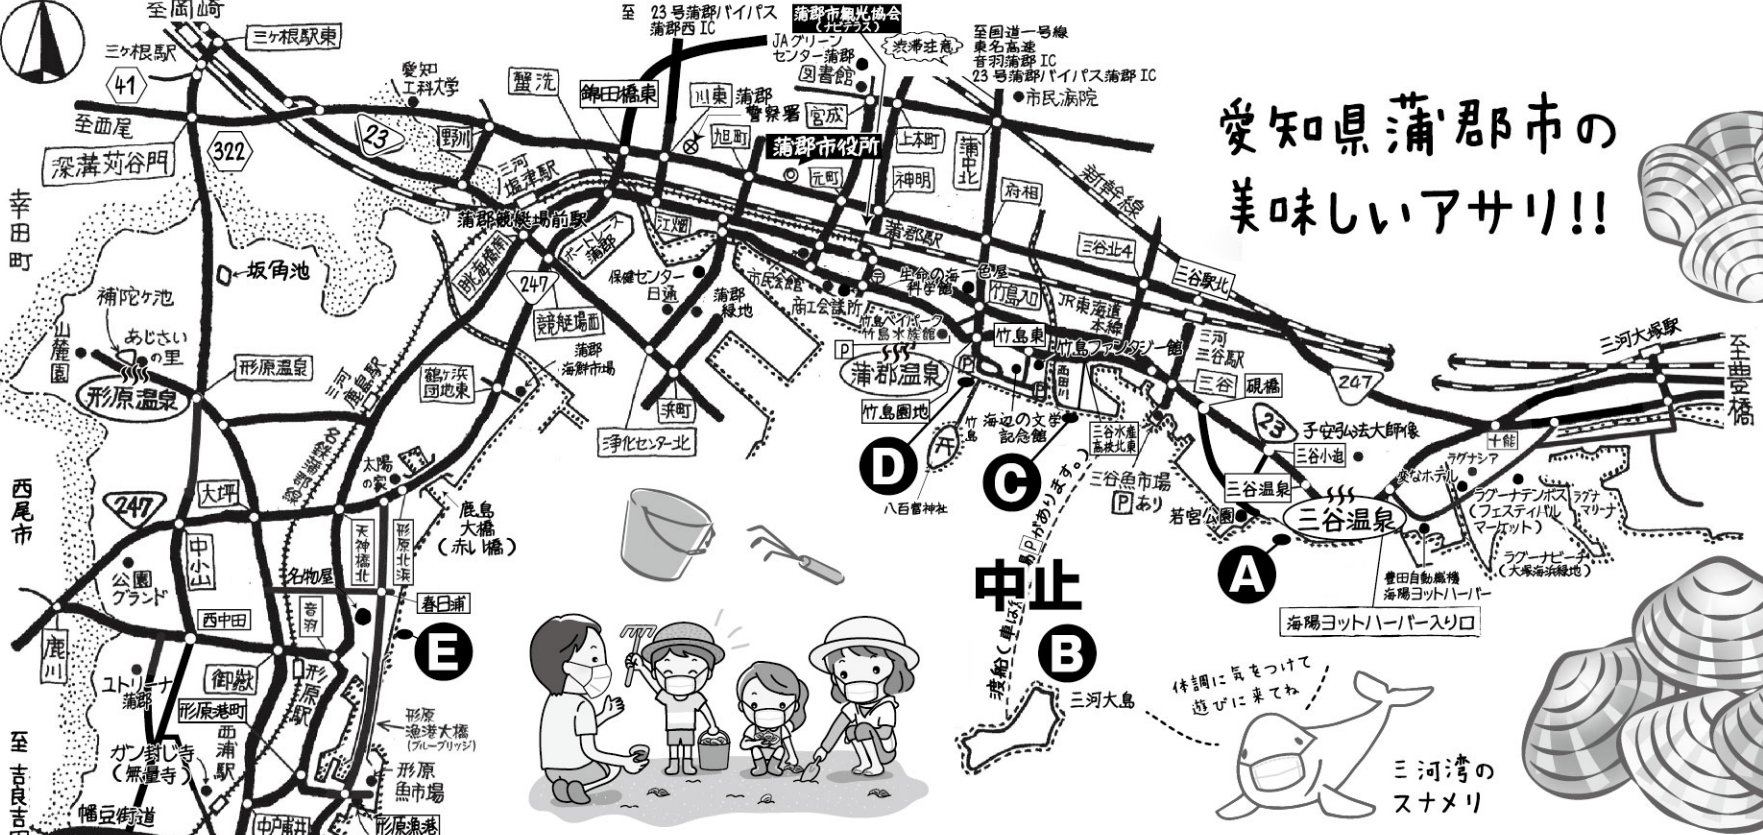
愛知県蒲郡市の
美味しいアサリ!!

至岡崎
三ヶ根駅
三ヶ根駅東
41
至西尾
深溝苅谷門
322
23
愛知工科大学
野川
三河塩津駅
蟹洗
錦田橋東
至 23号蒲郡バイパス 蒲郡西IC
蒲郡市観光協会（ナビテラス）
JAグリーンセンター蒲郡
図書館
渋滞注意
至国道一号線 東名高速 音羽蒲郡IC 23号蒲郡バイパス蒲郡IC
市民病院
川東
蒲郡警察署
宮成
旭町
蒲郡市役所
元町
上本町
神明
蒲中北
府相
新幹線
幸田町
蒲郡競艇場前駅
江畑
ボートレース蒲郡
蒲郡駅
三谷北4
三谷駅北
坂角池
補陀ケ池
247
競艇場前
保健センター
日通
市民会館
商工会議所
生命の海科学館
一色屋
竹島入口
JR東海道本線
竹島東
蒲郡ベイパーク
竹島水族館
竹島ファンタジー館
三河三谷駅
三河大塚駅
至豊橋
山麓園
あじさいの里
形原温泉
形原温泉
三河鹿島駅
蒲郡海鮮市場
蒲郡線地
蒲郡温泉
竹島園地
西田川
三谷
砥橋
247
23
鶴ケ浜団地東
浜町
浄化センター北
竹島
海辺の文学記念館
三谷水産高校北東
子安弘法大師像
三谷小迫
十能
ラグナシア
変なホテル
D
C
八百富神社
三谷魚市場
Pあり
三谷温泉
若宮公園
三谷温泉
ラグーナテンボス（フェスティバルマーケット）
ラグナマリーナ
ラグーナビーチ（大塚海浜緑地）
西尾市
247
大坪
太陽の家
鹿島大橋（赤い橋）
名鉄蒲郡線
中小山
天神橋北
形原北浜
公園グランド
名物屋
西中田
春日浦
音羽
E
中止
渡船（乗り場P）があります
B
A
豊田自動織機海陽ヨットハーバー
海陽ヨットハーバー入り口
鹿川
ユトリーナ蒲郡
御嶽
形原駅
形原港町
西浦駅
形原漁港大橋（ブルーブリッジ）
形原魚市場
ガン封じ寺（無量寺）
幡豆街道
至吉良吉
中戸新井
形原漁港
三河大島
体調に気をつけて遊びに来てね
三河湾のスナメリ